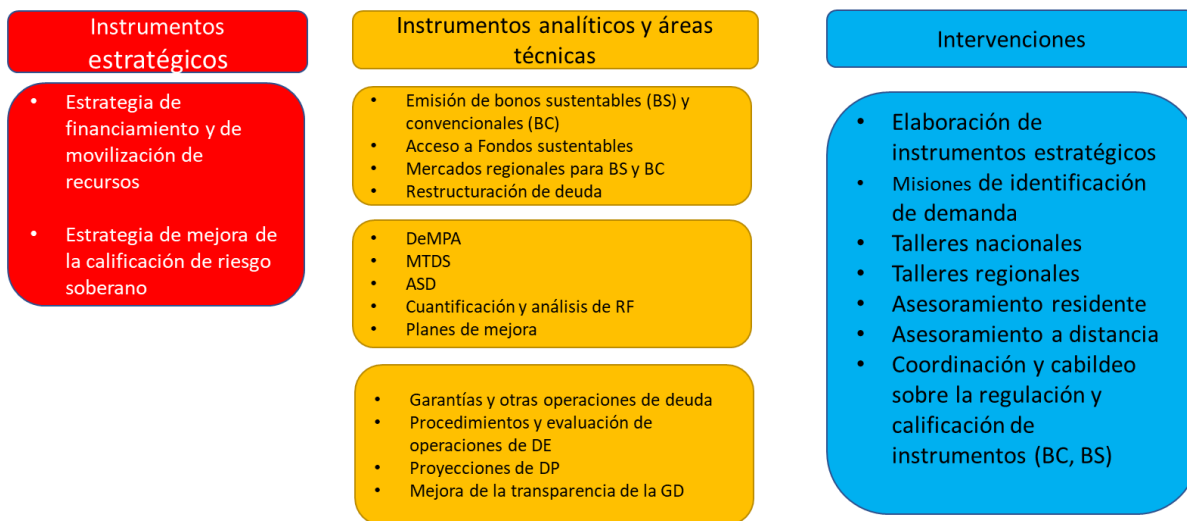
Instrumentos estratégicos

- Estrategia de financiamiento y de movilización de recursos
- Estrategia de mejora de la calificación de riesgo soberano

Instrumentos analíticos y áreas técnicas

- Emisión de bonos sustentables (BS) y convencionales (BC)
- Acceso a Fondos sustentables
- Mercados regionales para BS y BC
- Restructuración de deuda

- DeMPA
- MTDS
- ASD
- Cuantificación y análisis de RF
- Planes de mejora

- Garantías y otras operaciones de deuda
- Procedimientos y evaluación de operaciones de DE
- Proyecciones de DP
- Mejora de la transparencia de la GD

Intervenciones

- Elaboración de instrumentos estratégicos
- Misiones de identificación de demanda
- Talleres nacionales
- Talleres regionales
- Asesoramiento residente
- Asesoramiento a distancia
- Coordinación y cabildeo sobre la regulación y calificación de instrumentos (BC, BS)